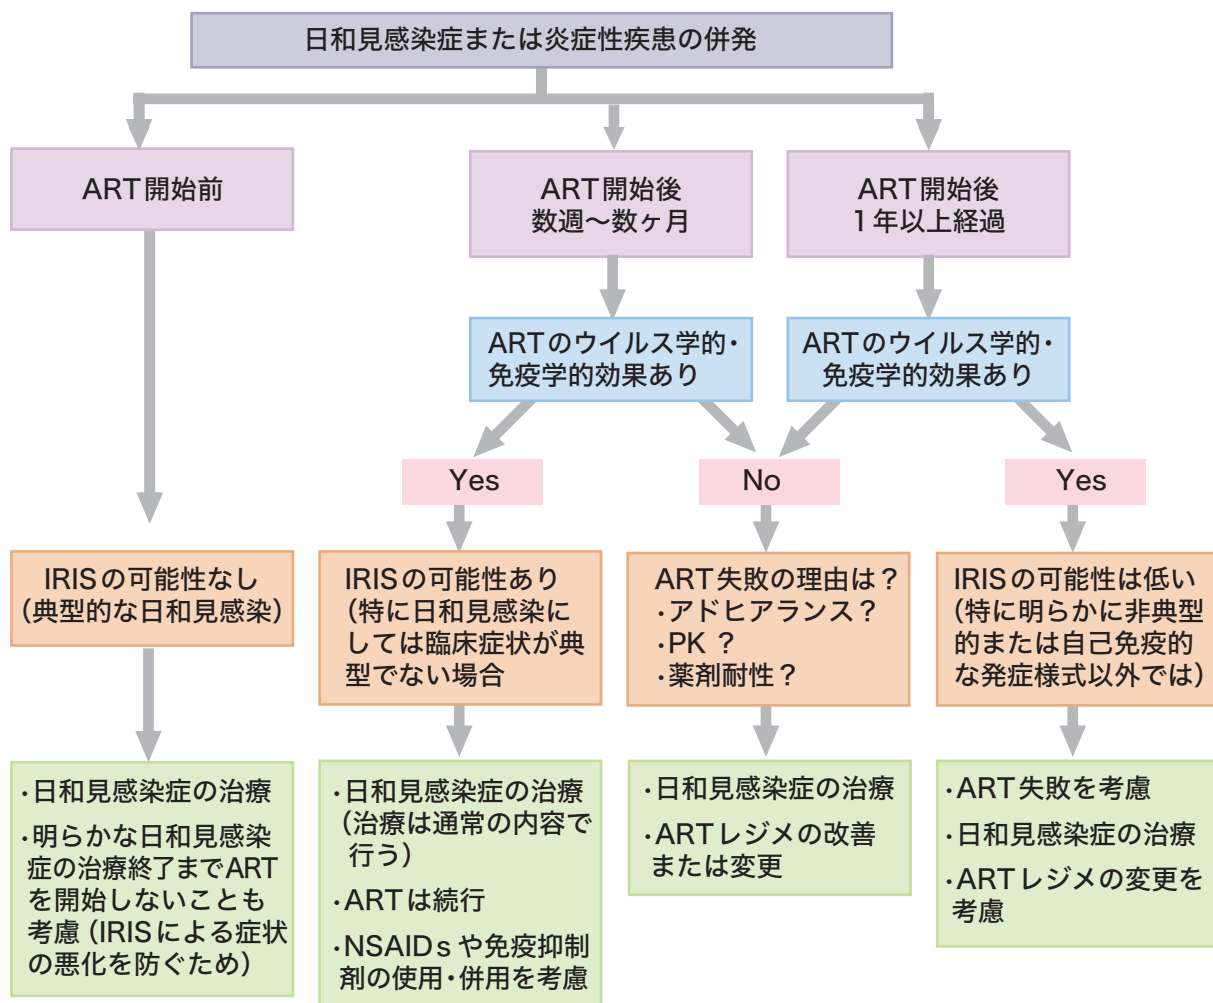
日和見感染症または炎症性疾患の併発

ART開始前

ART開始後
数週〜数ヶ月

ART開始後
1年以上経過

ARTのウイルス学的・
免疫学的効果あり

ARTのウイルス学的・
免疫学的効果あり

Yes

No

Yes

IRISの可能性なし
(典型的な日和見感染)

IRISの可能性あり
(特に日和見感染にしては臨床症状が典型でない場合

ART失敗の理由は？
・アドヒアランス？
・PK ？
・薬剤耐性？

IRISの可能性は低い
(特に明らかに非典型的または自己免疫的な発症様式以外では)

・日和見感染症の治療
・明らかな日和見感染症の治療終了までARTを開始しないことも考慮(IRISによる症状の悪化を防ぐため)

・日和見感染症の治療(治療は通常の内容で行う)
・ARTは続行
・NSAIDsや免疫抑制剤の使用・併用を考慮

・日和見感染症の治療
・ARTレジメの改善または変更

・ART失敗を考慮
・日和見感染症の治療
・ARTレジメの変更を考慮